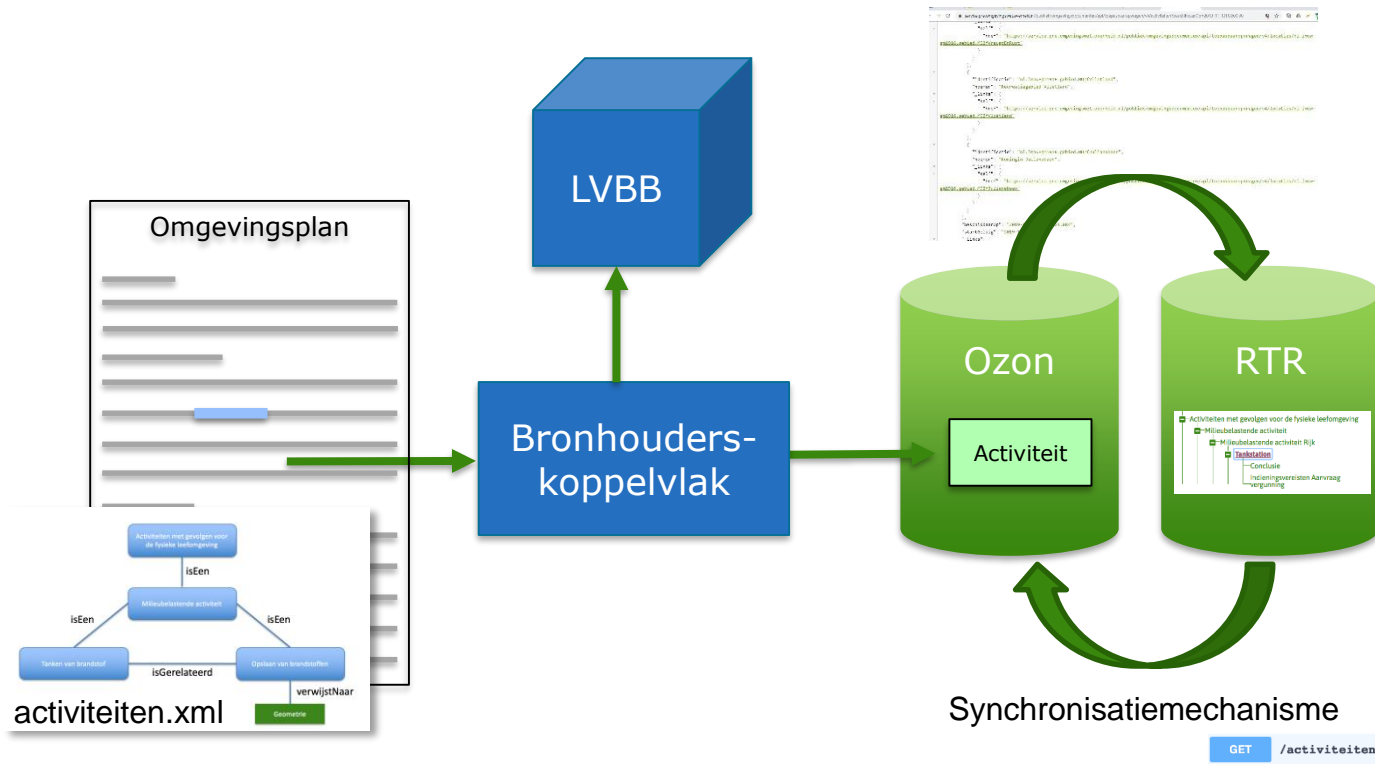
LVBB

Omgevingsplan

Bronhouders-koppelvlak

Ozon

Activiteit

RTR

Activiteiten met gevolgen voor de fysieke leefomgeving
Milieubelastende activiteit
Milieubelastende activiteit Rijk
Tankstation
Conclusie
Indieningsvereisten Aanvraag vergunning

Activiteiten met gevolgen voor de fysieke leefomgeving
isEen
Milieubelastende activiteit
isEen
isEen
Tanken van brandstof
isGerelateerd
Opslaan van brandstoffen
verwijstNaar
Geometrie

activiteiten.xml

Synchronisatiemechanisme

GET /activiteiten

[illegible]